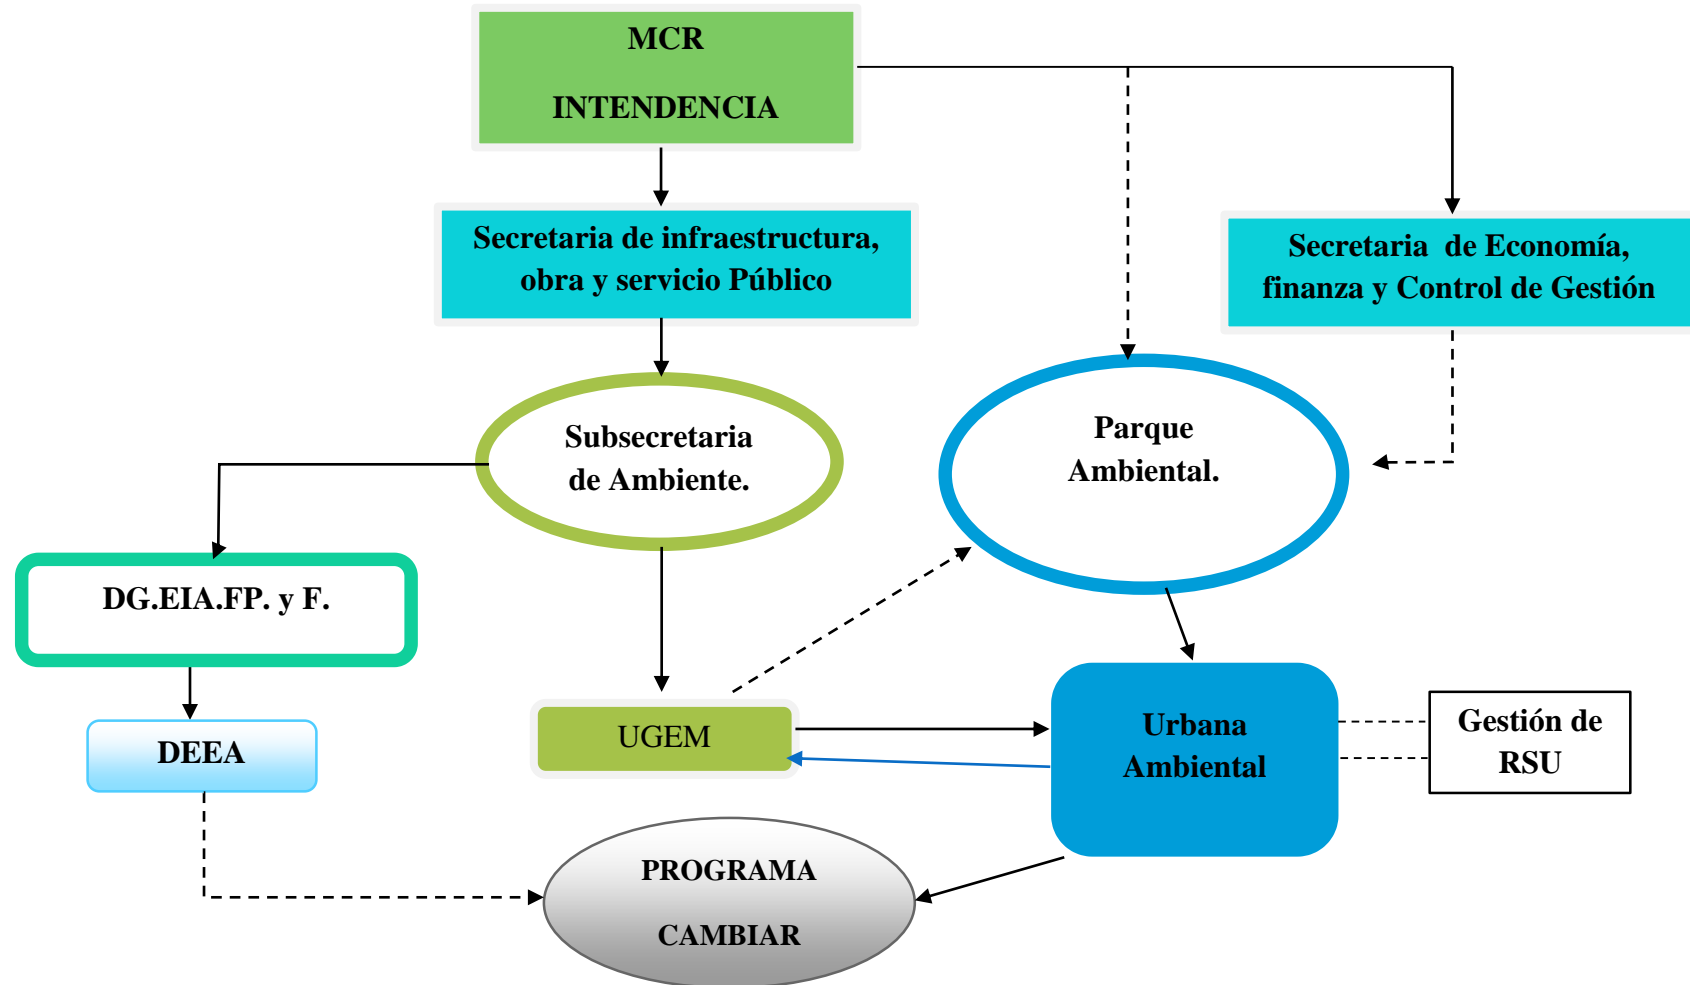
MCR

INTENDENCIA

Secretaria de infraestructura, obra y servicio Público

Secretaria de Economía, finanza y Control de Gestión

Subsecretaria de Ambiente.

Parque Ambiental.

DG.EIA.FP. y F.

DEEA

UGEM

Urbana Ambiental

Gestión de RSU

PROGRAMA

CAMBIAR